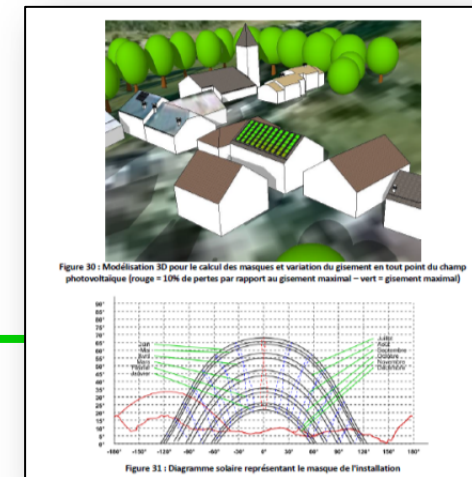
Figure 30 : Modélisation 3D pour le calcul des masques et variation du gisement en tout point du champ photovoltaïque (rouge = 10% de pertes par rapport au gisement maximal – vert = gisement maximal)

90°
85°
80°
75°
70°
65°
60°
55°
50°
45°
40°
35°
30°
25°
20°
15°
10°
5°
0°

Juin
Mai
Avril
Mars
Février
Janvier

Juillet
Août
Septembre
Octobre
Novembre
Décembre

-180° -150° -120° -90° -60° -30° 0° 30° 60° 90° 120° 150° 180°

Figure 31 : Diagramme solaire représentant le masque de l'installation